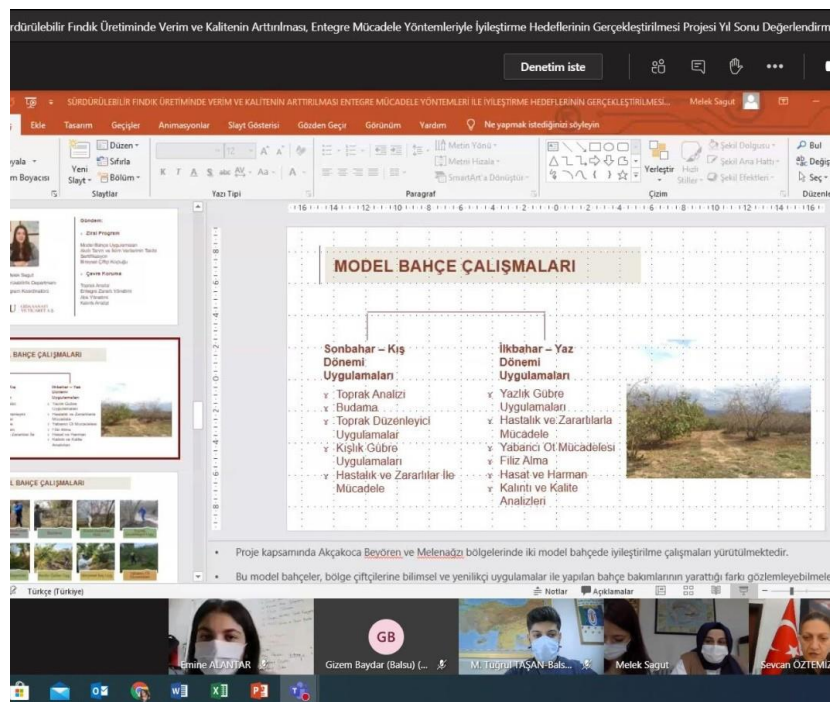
rdürülebilir Fındık Üretiminde Verim ve Kalitenin Arttırılması, Entegre Mücadele Yöntemleriyle İyileştirme Hedeflerinin Gerçekleştirilmesi Projesi Yıl Sonu Değerlendirm

Denetim iste

SÜRDÜRÜLEBİLİR FINDIK ÜRETİMİNDE VERİM VE KALİTENİN ARTTIRILMASI ENTEGRE MÜCADELE YÖNTEMLERİ İLE İYİLEŞTİRME HEDEFLERİNİN GERÇEKLEŞTİRİLMESİ... Melek Sagut

Ekle Tasarım Geçişler Animasyonlar Slayt Gösterisi Gözden Geçir Görünüm Yardım Ne yapmak istediğinizi söyleyin

yala m Boyacısı Yeni Slayt Düzen Sıfırla Bölüm Slaytlar Yazı Tipi Metin Yönü Metni Hizala SmartArt'a Dönüştür Paragraf Yerleştir Hızlı Stiller Şekil Dolgusu Şekil Ana Hattı Şekil Efektleri Çizim Bul Değiş Seç Düzenle

MODEL BAHÇE ÇALIŞMALARI

Sonbahar – Kış Dönemi Uygulamaları
Toprak Analizi
Budama
Toprak Düzenleyici Uygulamalar
Kışlık Gübre Uygulamaları
Hastalık ve Zararlılar İle Mücadele

İlkbahar – Yaz Dönemi Uygulamaları
Yazlık Gübre Uygulamaları
Hastalık ve Zararlılarla Mücadele
Yabancı Ot Mücadelesi
Filiz Alma
Hasat ve Harman
Kalıntı ve Kalite Analizleri

Proje kapsamında Akçakoca Beyören ve Melenağzı bölgelerinde iki model bahçede iyileştirme çalışmaları yürütülmektedir.

Bu model bahçeler, bölge çiftçilerine bilimsel ve yenilikçi uygulamalar ile yapılan bahçe bakımlarının yarattığı farkı gözlemleyebilmele

Türkçe (Türkiye) Notlar Açıklamalar

Emine ALANTAR GB Gizem Baydar (Balsu) (... M. Tuğrul TAŞAN-Bals... Melek Sagut Sevcan ÖZTEMİZ